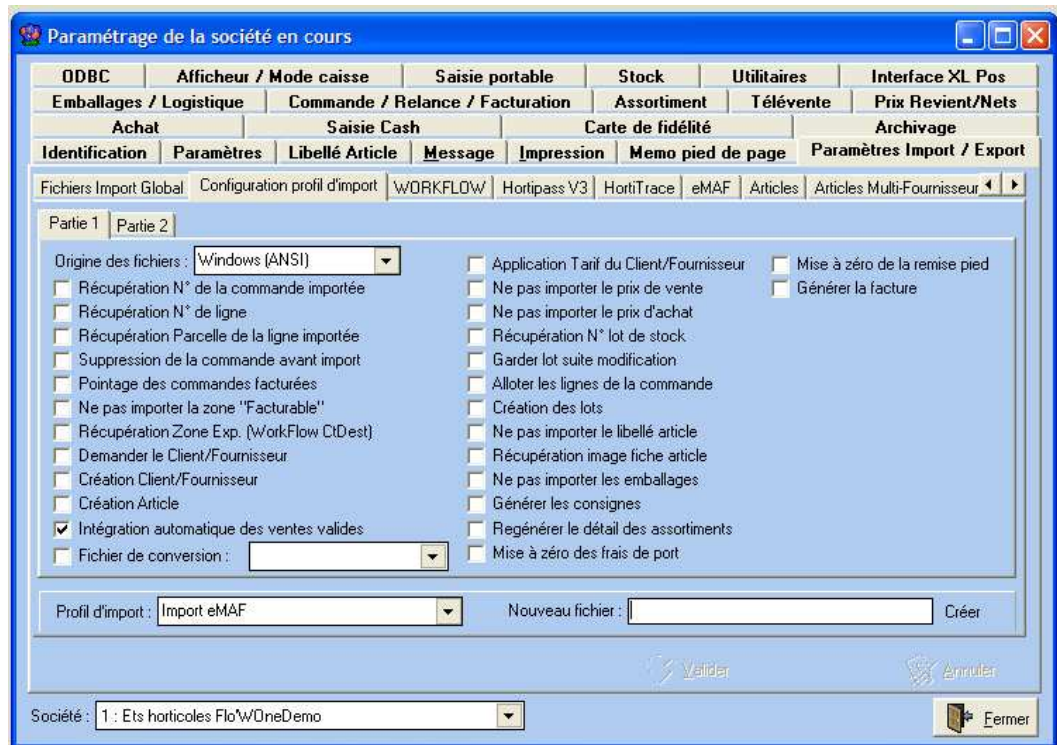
Paramétrage de la société en cours

ODBC | Afficheur / Mode caisse | Saisie portable | Stock | Utilitaires | Interface XL Pos
Emballages / Logistique | Commande / Relance / Facturation | Assortiment | Télévente | Prix Revient/Nets
Achat | Saisie Cash | Carte de fidélité | Archivage
Identification | Paramètres | Libellé Article | Message | Impression | Memo pied de page | Paramètres Import / Export

Fichiers Import Global | Configuration profil d'import | WORKFLOW | Hortipass V3 | HortiTrace | eMAF | Articles | Articles Multi-Fournisseur

Partie 1 | Partie 2

Origine des fichiers : Windows (ANSI)
Récupération N° de la commande importée
Récupération N° de ligne
Récupération Parcelle de la ligne importée
Suppression de la commande avant import
Pointage des commandes facturées
Ne pas importer la zone "Facturable"
Récupération Zone Exp. (WorkFlow CtDest)
Demander le Client/Fournisseur
Création Client/Fournisseur
Création Article
Intégration automatique des ventes valides
Fichier de conversion :

Application Tarif du Client/Fournisseur
Ne pas importer le prix de vente
Ne pas importer le prix d'achat
Récupération N° lot de stock
Garder lot suite modification
Alloter les lignes de la commande
Création des lots
Ne pas importer le libellé article
Récupération image fiche article
Ne pas importer les emballages
Générer les consignes
Regénérer le détail des assortiments
Mise à zéro des frais de port

Mise à zéro de la remise pied
Générer la facture

Profil d'import : Import eMAF
Nouveau fichier :
Créer

Valider
Annuler

Société : 1 : Ets horticoles Flo'WOneDemo
Fermer